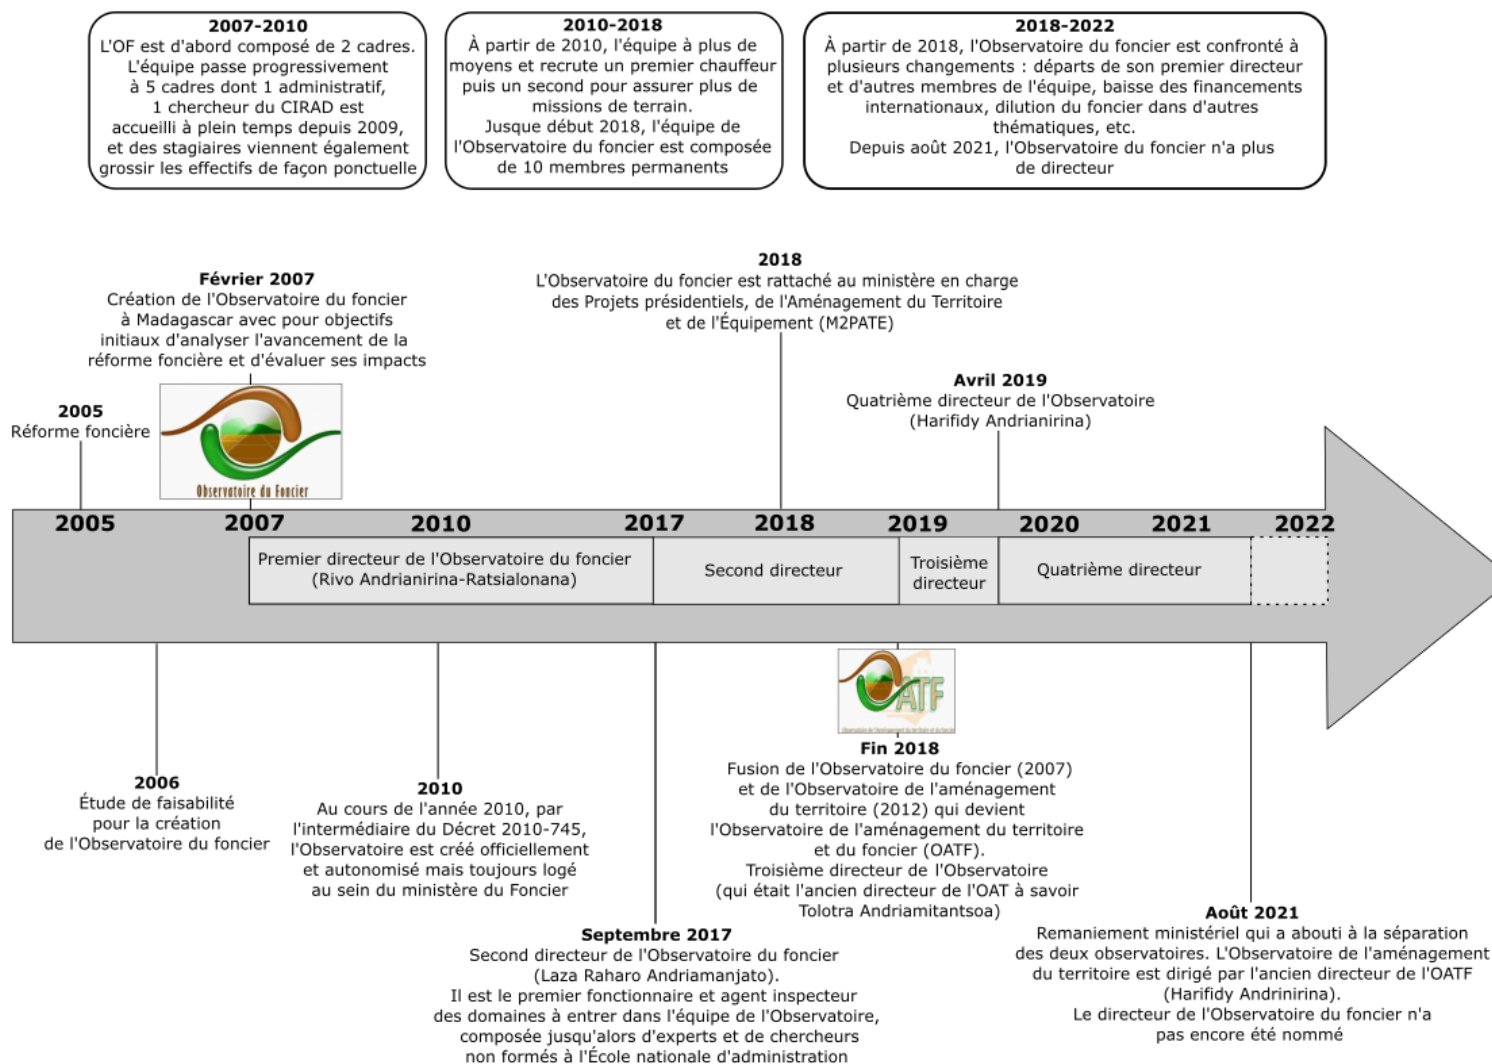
**2007-2010**
L'OF est d'abord composé de 2 cadres. L'équipe passe progressivement à 5 cadres dont 1 administratif, 1 chercheur du CIRAD est accueilli à plein temps depuis 2009, et des stagiaires viennent également grossir les effectifs de façon ponctuelle

**2010-2018**
À partir de 2010, l'équipe à plus de moyens et recrute un premier chauffeur puis un second pour assurer plus de missions de terrain.
Jusque début 2018, l'équipe de l'Observatoire du foncier est composée de 10 membres permanents

**2018-2022**
À partir de 2018, l'Observatoire du foncier est confronté à plusieurs changements : départs de son premier directeur et d'autres membres de l'équipe, baisse des financements internationaux, dilution du foncier dans d'autres thématiques, etc.
Depuis août 2021, l'Observatoire du foncier n'a plus de directeur

**2018**
L'Observatoire du foncier est rattaché au ministère en charge des Projets présidentiels, de l'Aménagement du Territoire et de l'Équipement (M2PATE)

**Février 2007**
Création de l'Observatoire du foncier à Madagascar avec pour objectifs initiaux d'analyser l'avancement de la réforme foncière et d'évaluer ses impacts

Observatoire du Foncier

**2005**
Réforme foncière

**Avril 2019**
Quatrième directeur de l'Observatoire (Harifidy Andrianirina)

2005 2007 2010 2017 2018 2019 2020 2021 2022

Premier directeur de l'Observatoire du foncier (Rivo Andrianirina-Ratsialonana)

Second directeur

Troisième directeur

Quatrième directeur

OATF

**Fin 2018**
Fusion de l'Observatoire du foncier (2007) et de l'Observatoire de l'aménagement du territoire (2012) qui devient l'Observatoire de l'aménagement du territoire et du foncier (OATF).
Troisième directeur de l'Observatoire (qui était l'ancien directeur de l'OAT à savoir Tolotra Andriamitantsoa)

**2006**
Étude de faisabilité pour la création de l'Observatoire du foncier

**2010**
Au cours de l'année 2010, par l'intermédiaire du Décret 2010-745, l'Observatoire est créé officiellement et autonomisé mais toujours logé au sein du ministère du Foncier

**Septembre 2017**
Second directeur de l'Observatoire du foncier (Laza Raharo Andriamanjato).
Il est le premier fonctionnaire et agent inspecteur des domaines à entrer dans l'équipe de l'Observatoire, composée jusqu'alors d'experts et de chercheurs non formés à l'École nationale d'administration

**Août 2021**
Remaniement ministériel qui a abouti à la séparation des deux observatoires. L'Observatoire de l'aménagement du territoire est dirigé par l'ancien directeur de l'OATF (Harifidy Andrinirina).
Le directeur de l'Observatoire du foncier n'a pas encore été nommé